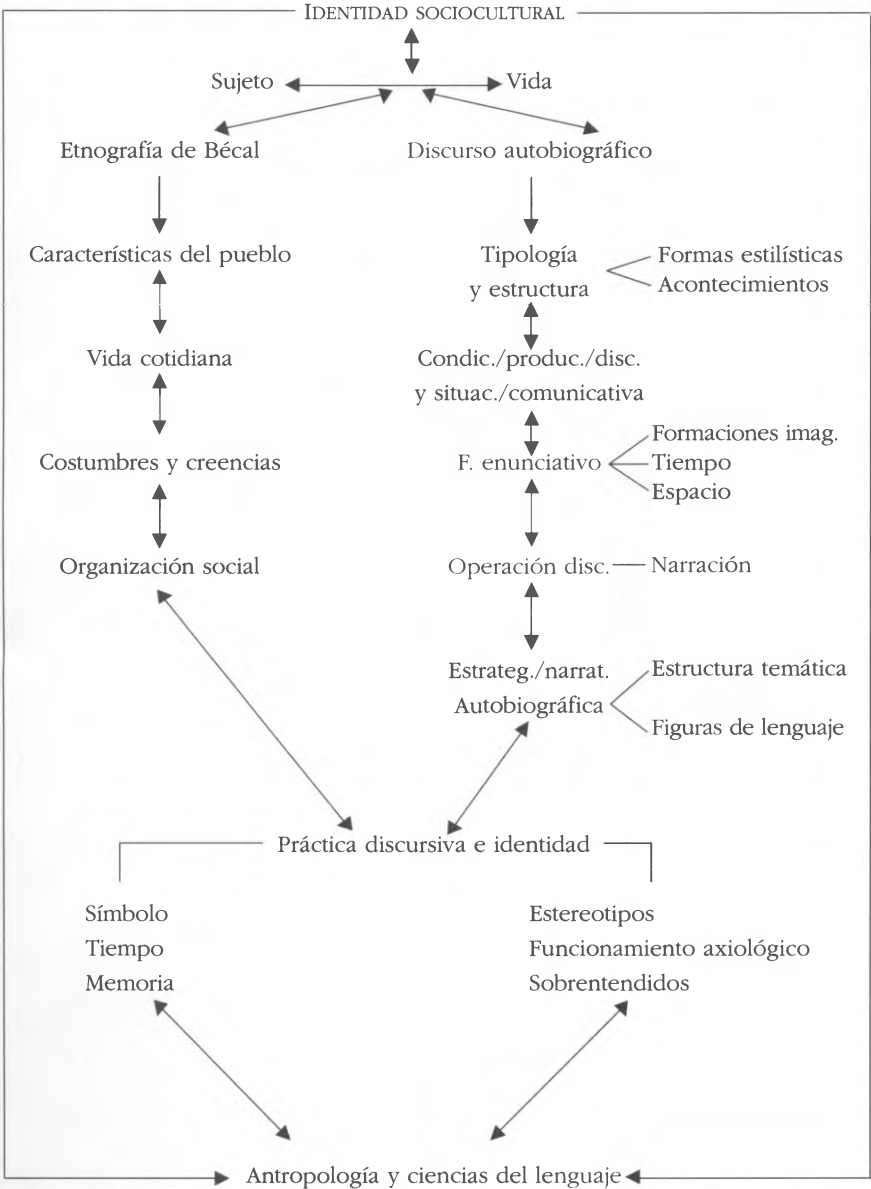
IDENTIDAD SOCIOCULTURAL

Sujeto

Vida

Etnografía de Bécal

Discurso autobiográfico

Características del pueblo

Tipología y estructura

Formas estilísticas

Acontecimientos

Vida cotidiana

Condic./produc./disc. y situac./comunicativa

Costumbres y creencias

F. enunciativo

Formaciones imag.

Tiempo

Espacio

Organización social

Operación disc.

Narración

Estrateg./narrat. Autobiográfica

Estructura temática

Figuras de lenguaje

Práctica discursiva e identidad

Símbolo
Tiempo
Memoria

Estereotipos
Funcionamiento axiológico
Sobrentendidos

Antropología y ciencias del lenguaje